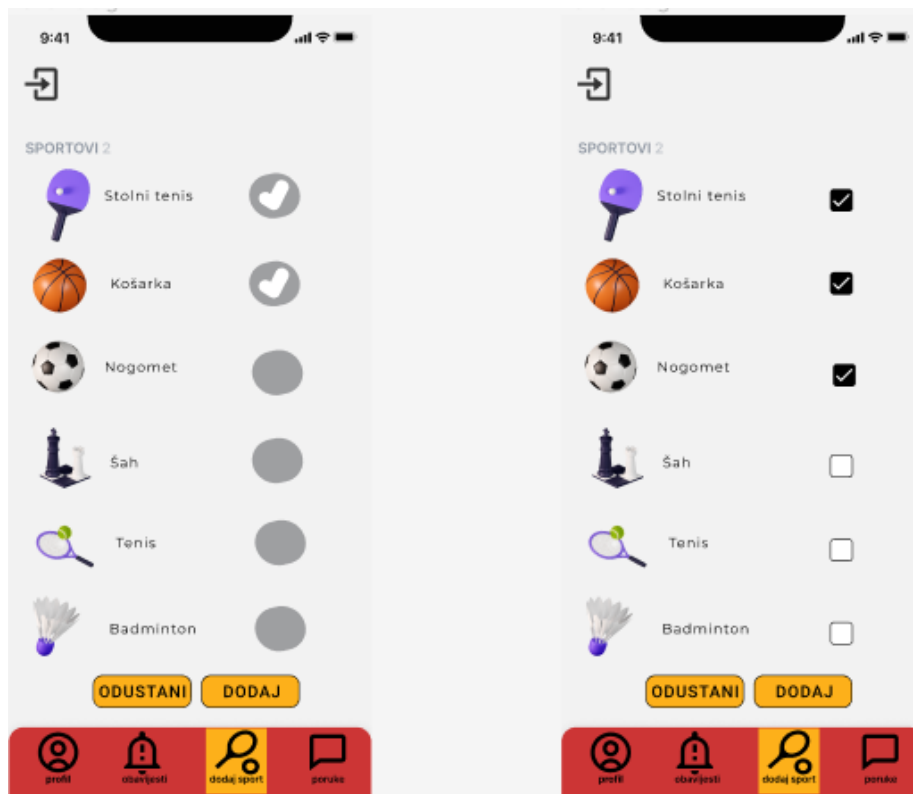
9:41

SPORTOVI 2

Stolni tenis

Košarka

Nogomet

Šah

Tenis

Badminton

ODUSTANI DODAJ

profil obavijesti dodaj sport poruke

9:41

SPORTOVI 2

Stolni tenis

Košarka

Nogomet

Šah

Tenis

Badminton

ODUSTANI DODAJ

profil obavijesti dodaj sport poruke